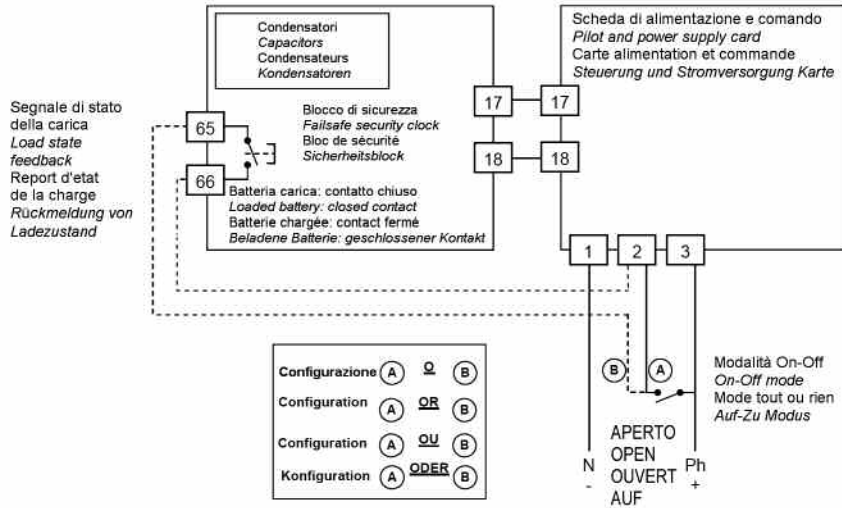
Condensatori
*Capacitors*
Condensateurs
*Kondensatoren*

Scheda di alimentazione e comando
*Pilot and power supply card*
Carte alimentation et commande
*Steuerung und Stromversorgung Karte*

Segnale di stato della carica
*Load state feedback*
Report d'etat de la charge
*Rückmeldung von Ladezustand*

65

66

Blocco di sicurezza
*Failsafe security clock*
Bloc de sécurité
*Sicherheitsblock*

17

17

18

18

Batteria carica: contatto chiuso
*Loaded battery: closed contact*
Batterie chargée: contact fermé
*Beladene Batterie: geschlossener Kontakt*

1

2

3

B

A

Modalità On-Off
*On-Off mode*
Mode tout ou rien
*Auf-Zu Modus*

| Configurazione | A | O | B |
|---|---|---|---|
| Configuration | A | OR | B |
| Configuration | A | OU | B |
| Konfiguration | A | ODER | B |

N
-

APERTO
OPEN
OUVERT
AUF

Ph
+